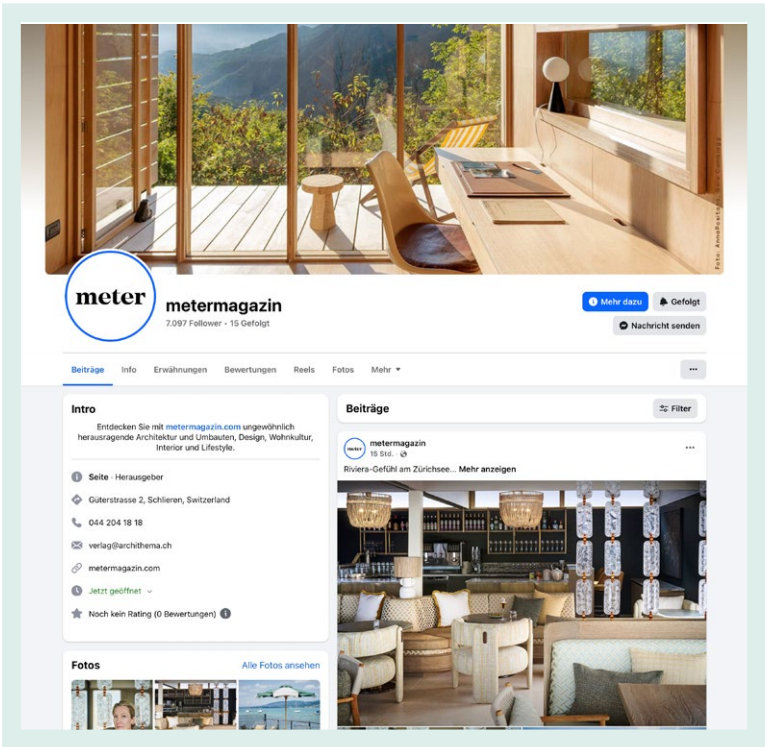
Foto: AnnaPositano Nic Lehoux

meter

metermagazin

7.097 Follower · 15 Gefolgt

Mehr dazu

Gefolgt

Nachricht senden

Beiträge Info Erwähnungen Bewertungen Reels Fotos Mehr

···

Intro

Entdecken Sie mit metermagazin.com ungewöhnlich herausragende Architektur und Umbauten, Design, Wohnkultur, Interior und Lifestyle.

Seite · Herausgeber

Güterstrasse 2, Schlieren, Switzerland

044 204 18 18

verlag@archithema.ch

metermagazin.com

Jetzt geöffnet

Noch kein Rating (0 Bewertungen)

Fotos

Alle Fotos ansehen

Beiträge

Filter

metermagazin

15 Std.

···

Riviera-Gefühl am Zürichsee... Mehr anzeigen